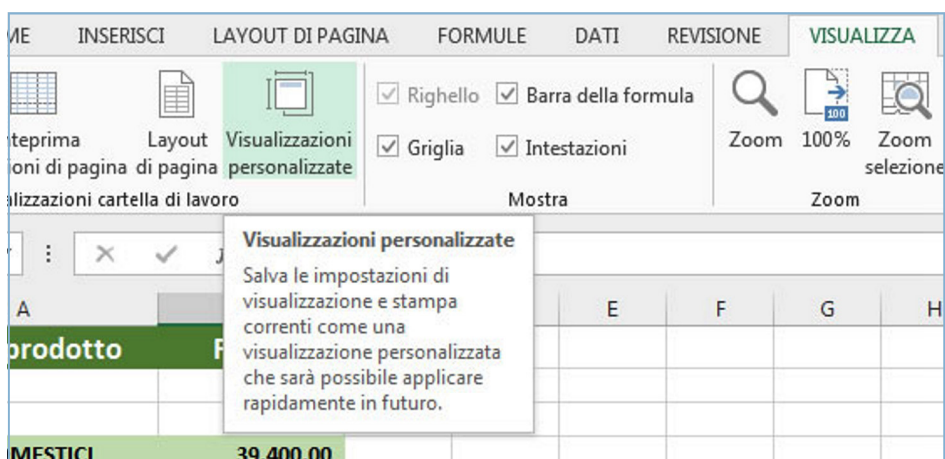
ME INSERISCI LAYOUT DI PAGINA FORMULE DATI REVISIONE VISUALIZZA

nteprima ioni di pagina
Layout di pagina
Visualizzazioni personalizzate
alizzazioni cartella di lavoro

Righello
Barra della formula
Griglia
Intestazioni
Mostra

Zoom
100%
Zoom selezione
Zoom

Visualizzazioni personalizzate
Salva le impostazioni di visualizzazione e stampa correnti come una visualizzazione personalizzata che sarà possibile applicare rapidamente in futuro.

A
E
F
G
H

prodotto
F

MESTICI
39.400,00